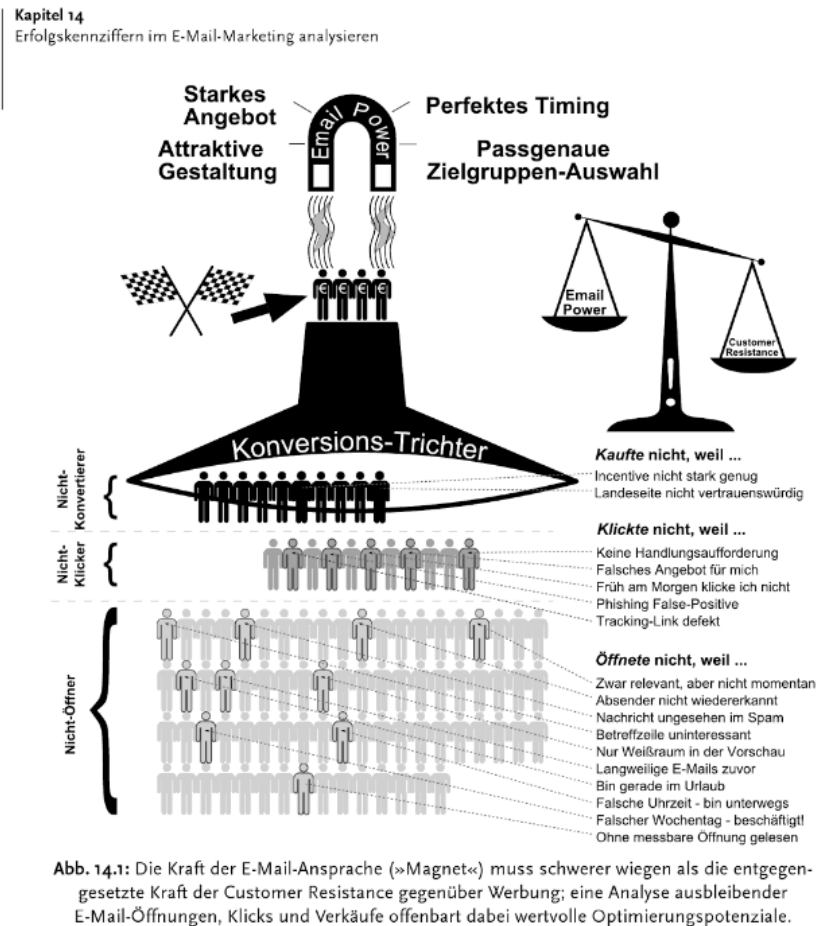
Kapitel 14
Erfolgskennziffern im E-Mail-Marketing analysieren

Starkes Angebot

Email Power

Perfektes Timing

Attraktive Gestaltung

Passgenaue Zielgruppen-Auswahl

Email Power

Customer Resistance

€ € € €

Konversions-Trichter

Nicht-Konvertierer

Kaufte nicht, weil ...
Incentive nicht stark genug
Landeseite nicht vertrauenswürdig

Nicht-Klicker

Klickte nicht, weil ...
Keine Handlungsaufforderung
Falsches Angebot für mich
Früh am Morgen klicke ich nicht
Phishing False-Positive
Tracking-Link defekt

Nicht-Öffner

Öffnete nicht, weil ...
Zwar relevant, aber nicht momentan
Absender nicht wiedererkannt
Nachricht ungesehen im Spam
Betreffzeile uninteressant
Nur Weißraum in der Vorschau
Langweilige E-Mails zuvor
Bin gerade im Urlaub
Falsche Uhrzeit - bin unterwegs
Falscher Wochentag - beschäftigt!
Ohne messbare Öffnung gelesen

Abb. 14.1: Die Kraft der E-Mail-Ansprache (»Magnet«) muss schwerer wiegen als die entgegengesetzte Kraft der Customer Resistance gegenüber Werbung; eine Analyse ausbleibender E-Mail-Öffnungen, Klicks und Verkäufe offenbart dabei wertvolle Optimierungspotenziale.